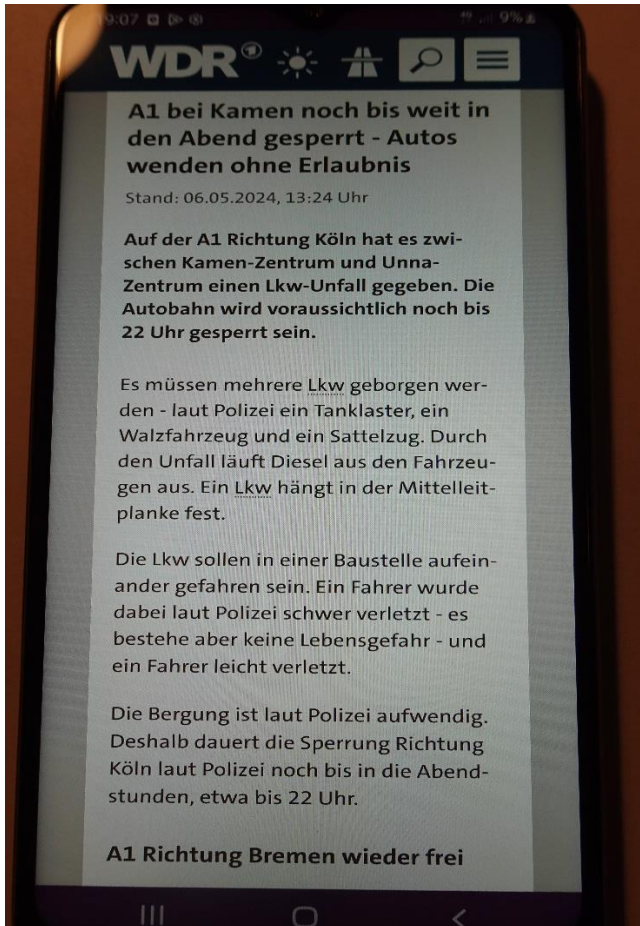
9:07 9%

WDR

A1 bei Kamen noch bis weit in den Abend gesperrt - Autos wenden ohne Erlaubnis

Stand: 06.05.2024, 13:24 Uhr

Auf der A1 Richtung Köln hat es zwischen Kamen-Zentrum und Unna-Zentrum einen Lkw-Unfall gegeben. Die Autobahn wird voraussichtlich noch bis 22 Uhr gesperrt sein.

Es müssen mehrere Lkw geborgen werden - laut Polizei ein Tanklaster, ein Walzfahrzeug und ein Sattelzug. Durch den Unfall läuft Diesel aus den Fahrzeugen aus. Ein Lkw hängt in der Mittelleitplanke fest.

Die Lkw sollen in einer Baustelle aufeinander gefahren sein. Ein Fahrer wurde dabei laut Polizei schwer verletzt - es bestehe aber keine Lebensgefahr - und ein Fahrer leicht verletzt.

Die Bergung ist laut Polizei aufwendig. Deshalb dauert die Sperrung Richtung Köln laut Polizei noch bis in die Abendstunden, etwa bis 22 Uhr.

A1 Richtung Bremen wieder frei